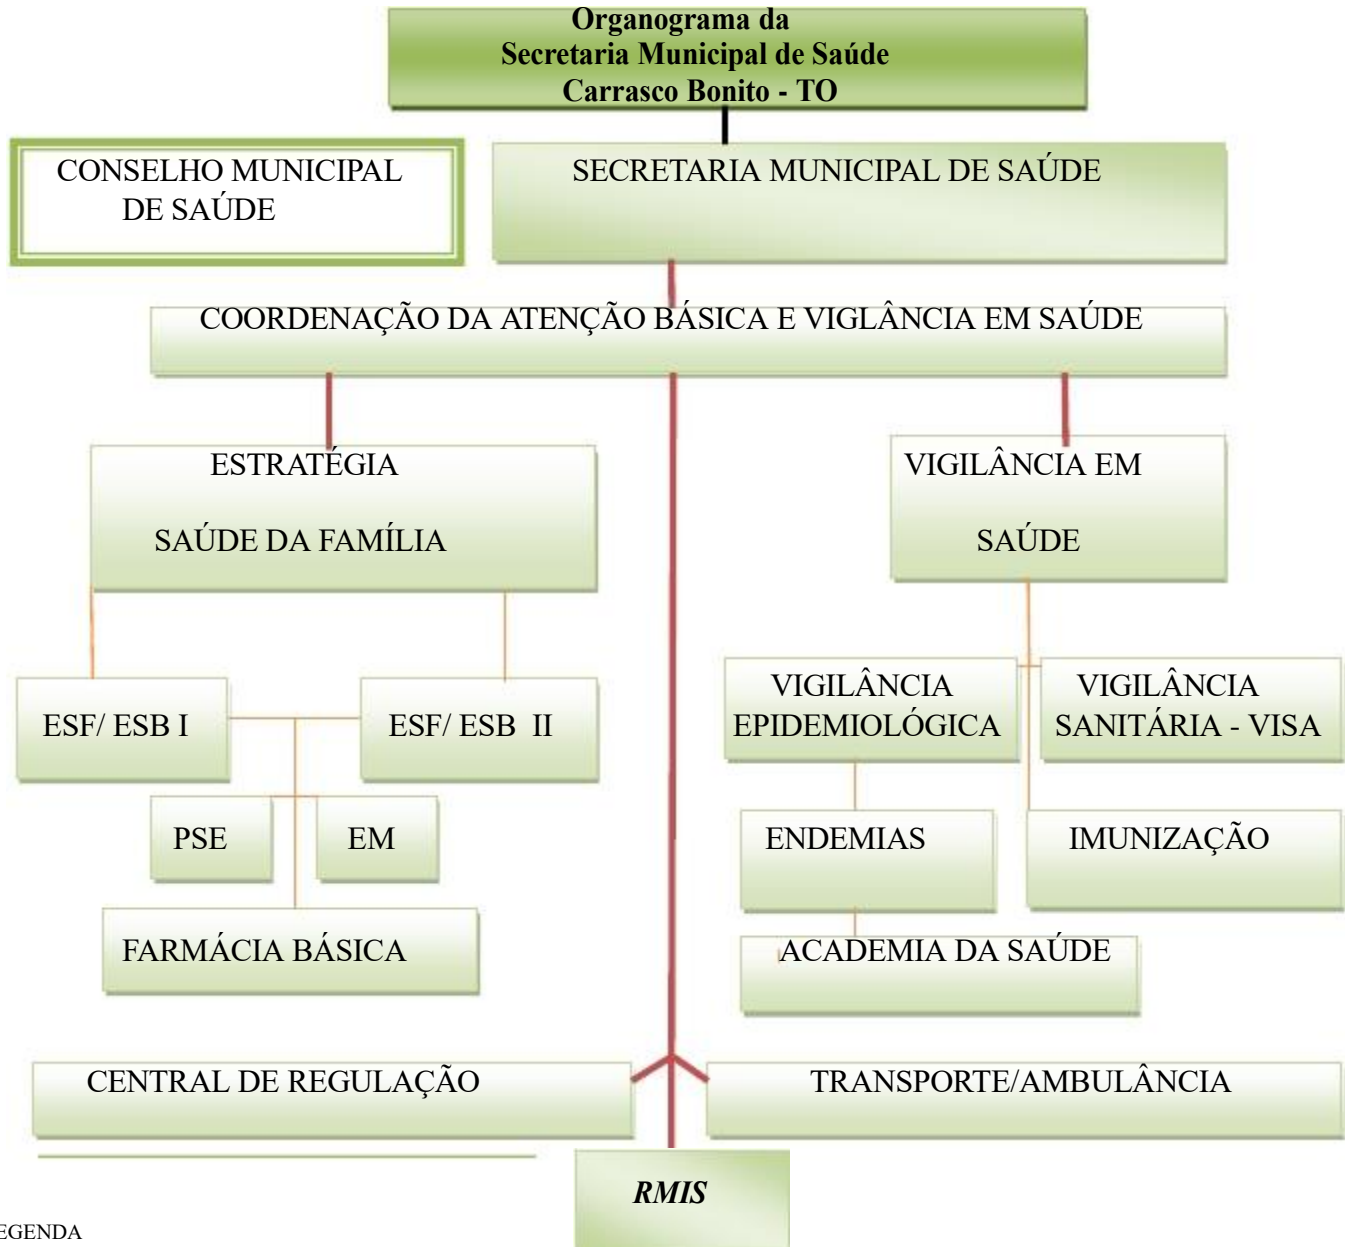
Organograma da
Secretaria Municipal de Saúde
Carrasco Bonito - TO

CONSELHO MUNICIPAL DE SAÚDE

SECRETARIA MUNICIPAL DE SAÚDE

COORDENAÇÃO DA ATENÇÃO BÁSICA E VIGLÂNCIA EM SAÚDE

ESTRATÉGIA

SAÚDE DA FAMÍLIA

VIGILÂNCIA EM

SAÚDE

ESF/ ESB I

ESF/ ESB II

PSE

EM

FARMÁCIA BÁSICA

VIGILÂNCIA EPIDEMIOLÓGICA

VIGILÂNCIA SANITÁRIA - VISA

ENDEMIAS

IMUNIZAÇÃO

ACADEMIA DA SAÚDE

CENTRAL DE REGULAÇÃO

TRANSPORTE/AMBULÂNCIA

RMIS

EGENDA